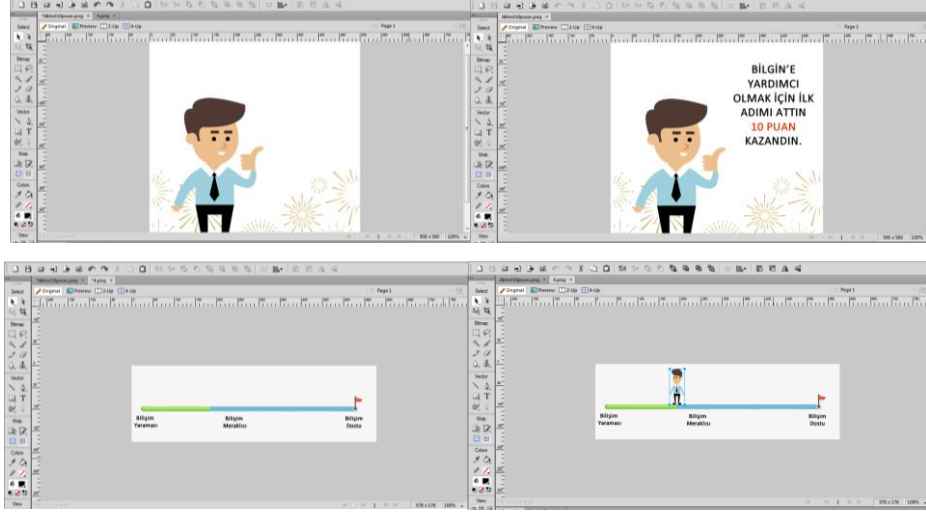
Select
Original
Preview
2-Up
4-Up
Page 1
Bitmap
Vector
Web
Colors
View
500 x 500
100%

BİLGİN'E YARDIMCI OLMAK İÇİN İLK ADIMI ATTIN 10 PUAN KAZANDIN.

Bilişim Yaraması
Bilişim Meraklısı
Bilişim Dostu
570 x 176
100%

Bilişim Yaraması
Bilişim Meraklısı
Bilişim Dostu
570 x 176
100%